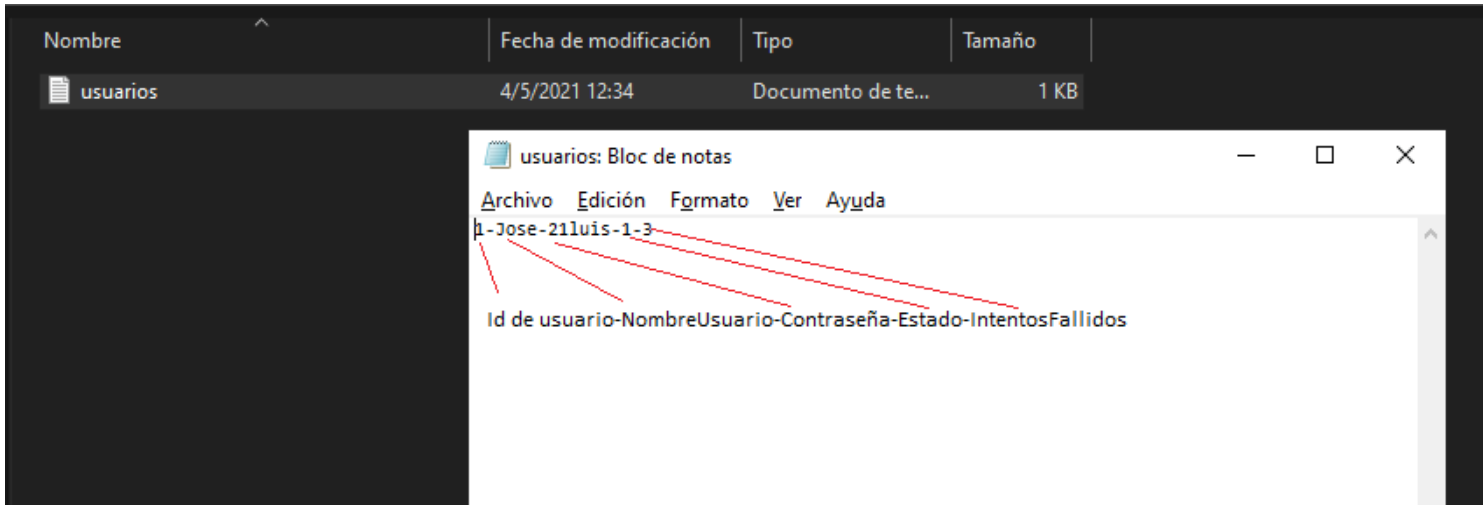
| Nombre | Fecha de modificación | Tipo | Tamaño |
|---|---|---|---|
| usuarios | 4/5/2021 12:34 | Documento de te... | 1 KB |

usuarios: Bloc de notas

Archivo Edición Formato Ver Ayuda

1-Jose-21luis-1-3

Id de usuario-NombreUsuario-Contraseña-Estado-IntentosFallidos